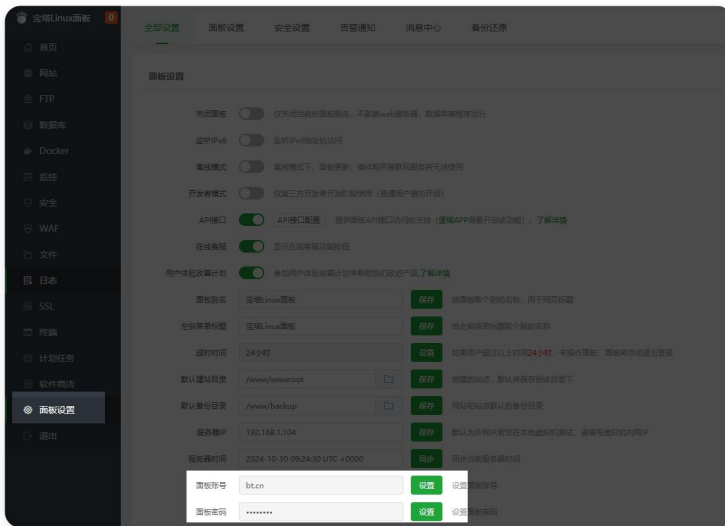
宝塔Linux面板 0

首页
网站
FTP
数据库
Docker
监控
安全
WAF
文件
日志
SSL
终端
计划任务
软件商店
面板设置
退出

全部设置 面板设置 安全设置 告警通知 消息中心 备份还原

面板设置

关闭面板 仅关闭当前的面板服务，不影响web服务器、数据库等程序运行
监听IPv6 监听IPv6地址的访问
离线模式 离线模式下，面板更新、插件商店等联网服务将无法使用
开发者模式 仅限三方开发者开发使用（普通用户请勿开启）
API接口 API接口配置 提供面板API接口访问的支持（堡塔APP需要开启该功能），了解详情
在线客服 显示在线客服功能按钮
用户体验改善计划 参与用户体验改善计划来帮助我们改进产品,了解详情
面板别名 宝塔Linux面板 保存 给面板取个别的名称，用于页面标题
左侧菜单标题 宝塔Linux面板 保存 给左侧菜单标题取个别的名称
超时时间 24小时 设置 如果用户超过以上时间24小时，未操作面板，面板将自动退出登录
默认建站目录 /www/wwwroot 保存 新建的站点，默认将保存到该目录下
默认备份目录 /www/backup 保存 网站和站点数据默认的备份目录
服务器IP 192.168.1.104 保存 默认为外网IP，若您在本地虚拟机测试，请填写虚拟机内网IP
服务器时间 2024-10-30 09:24:30 UTC +0000 同步 同步当前服务器时间
面板账号 bt.cn 设置 设置面板账号
面板密码 ******** 设置 设置面板密码